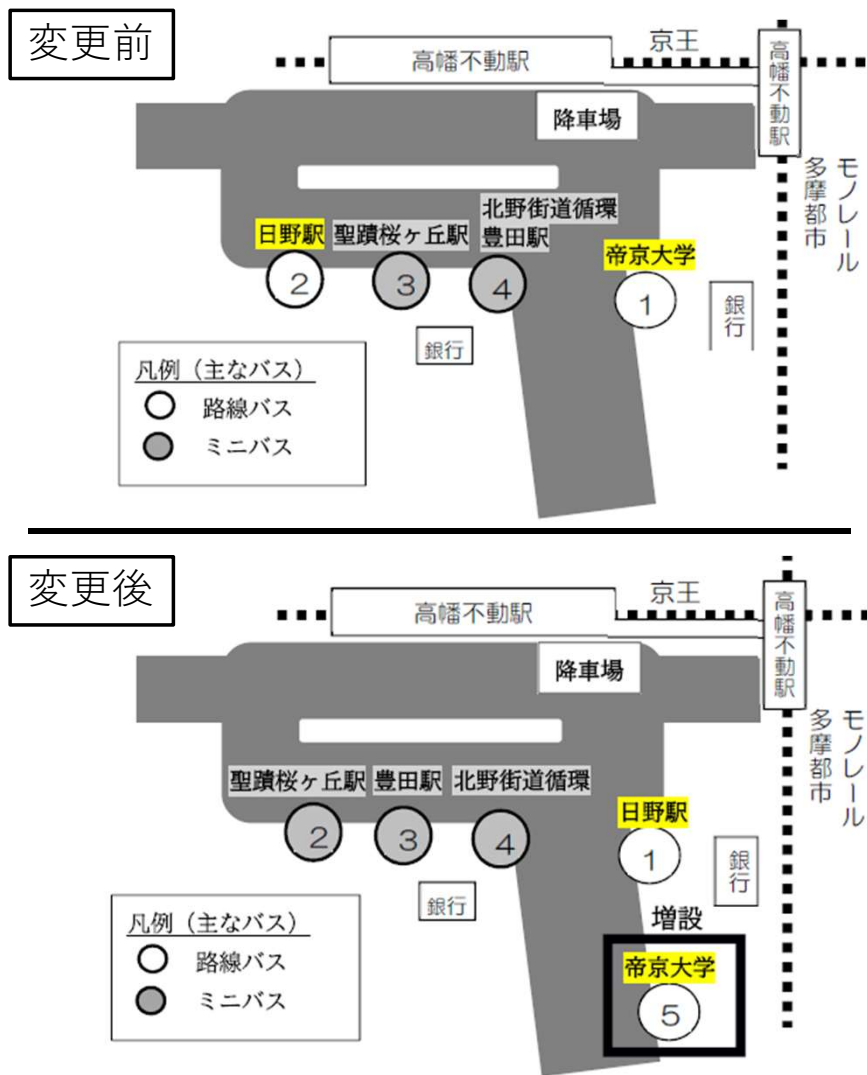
変更前

高幡不動駅

京王

高幡不動駅

降車場

多摩都市モノレール

日野駅

聖蹟桜ヶ丘駅

北野街道循環
豊田駅

帝京大学

2

3

4

1

銀行

銀行

凡例（主なバス）
路線バス
ミニバス

変更後

高幡不動駅

京王

高幡不動駅

降車場

多摩都市モノレール

聖蹟桜ヶ丘駅

豊田駅

北野街道循環

日野駅

2

3

4

1

銀行

銀行

増設

帝京大学

5

凡例（主なバス）
路線バス
ミニバス